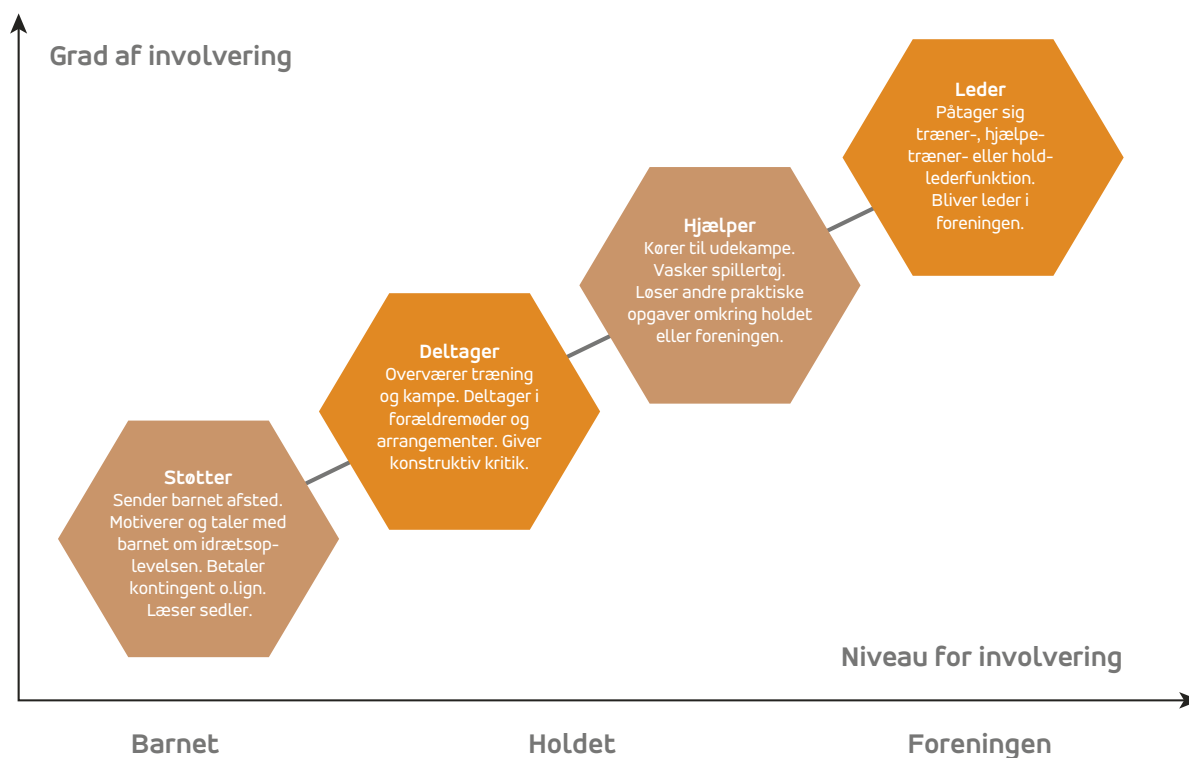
Grad af involvering

Leder
Påtager sig træner-, hjælpetræner- eller holdlederfunktion. Bliver leder i foreningen.

Hjælper
Kører til udekampe. Vasker spillertøj. Løser andre praktiske opgaver omkring holdet eller foreningen.

Deltager
Overværer træning og kampe. Deltager i forældremøder og arrangementer. Giver konstruktiv kritik.

Støtter
Sender barnet afsted. Motiverer og taler med barnet om idrætsoplevelsen. Betaler kontingent o.lign. Læser sedler.

Niveau for involvering

Barnet

Holdet

Foreningen